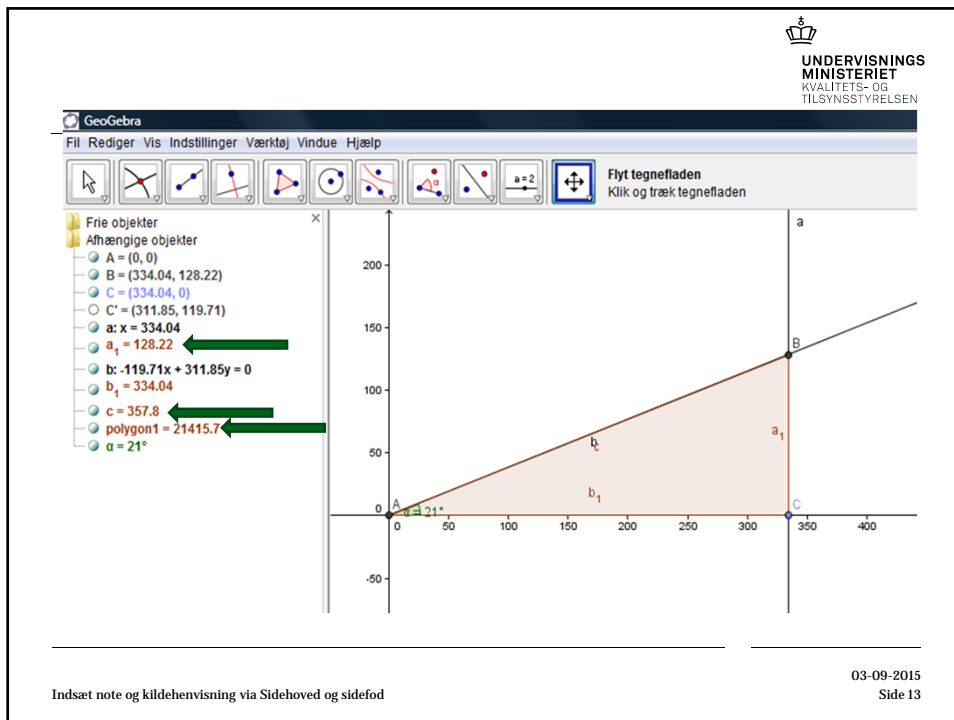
UNDERVISNINGS MINISTERIET
KVALITETS- OG TILSYNSSTYRELSEN

GeoGebra
Fil Rediger Vis Indstillinger Værktøj Vindue Hjælp

a = 2
Flyt tegnefladen
Klik og træk tegnefladen

Frie objekter
Afhængige objekter
A = (0, 0)
B = (334.04, 128.22)
C = (334.04, 0)
C' = (311.85, 119.71)
a: x = 334.04
$a_1$ = 128.22
b: -119.71x + 311.85y = 0
$b_1$ = 334.04
c = 357.8
polygon1 = 21415.7
α = 21°

a
200
150
100
50
0
-50
B
$a_1$
$b_c$
$b_1$
A
α = 21°
C
0 50 100 150 200 250 300 350 400

03-09-2015
Indsæt note og kildehenvisning via Sidehoved og sidefod
Side 13